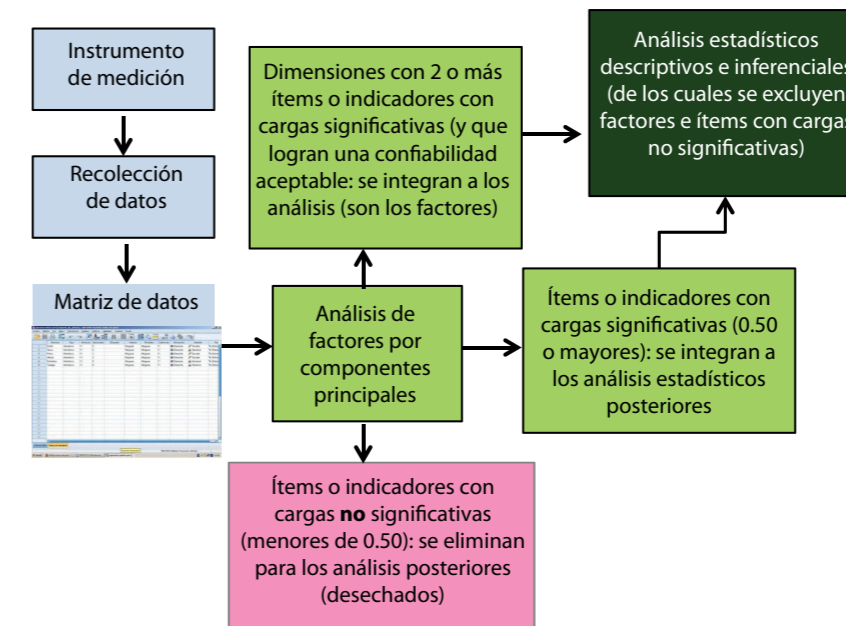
Instrumento de medición

Recolección de datos

Matriz de datos

Dimensiones con 2 o más ítems o indicadores con cargas significativas (y que logran una confiabilidad aceptable: se integran a los análisis (son los factores)

Análisis estadísticos descriptivos e inferenciales (de los cuales se excluyen factores e ítems con cargas no significativas)

Análisis de factores por componentes principales

Ítems o indicadores con cargas significativas (0.50 o mayores): se integran a los análisis estadísticos posteriores

Ítems o indicadores con cargas **no** significativas (menores de 0.50): se eliminan para los análisis posteriores (desechados)